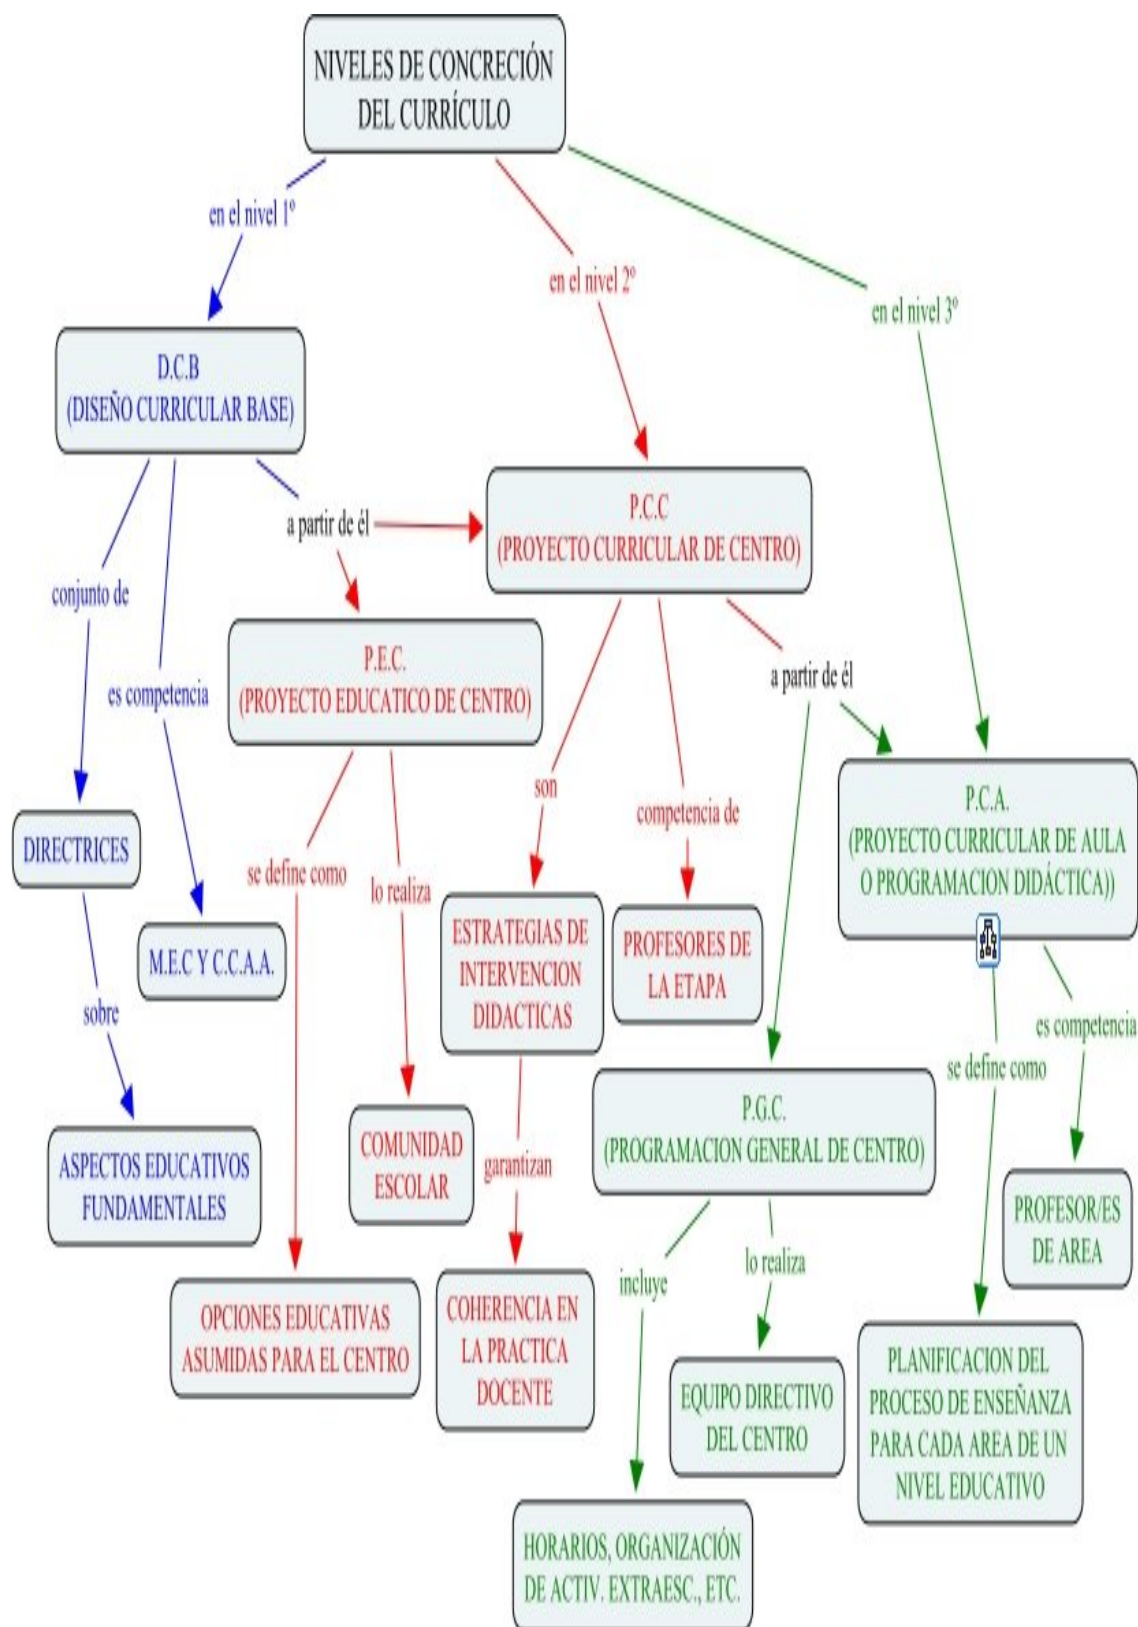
NIVELES DE CONCRECIÓN DEL CURRÍCULO

en el nivel 1º

en el nivel 2º

en el nivel 3º

D.C.B
(DISEÑO CURRICULAR BASE)

a partir de él

P.C.C
(PROYECTO CURRICULAR DE CENTRO)

conjunto de

es competencia

P.E.C.
(PROYECTO EDUCATICO DE CENTRO)

son

competencia de

a partir de él

P.C.A.
(PROYECTO CURRICULAR DE AULA O PROGRAMACION DIDÁCTICA))

DIRECTRICES

se define como

lo realiza

ESTRATEGIAS DE INTERVENCION DIDACTICAS

PROFESORES DE LA ETAPA

M.E.C Y C.C.A.A.

sobre

es competencia

se define como

P.G.C.
(PROGRAMACION GENERAL DE CENTRO)

ASPECTOS EDUCATIVOS FUNDAMENTALES

COMUNIDAD ESCOLAR

garantizan

PROFESOR/ES DE AREA

incluye

lo realiza

OPCIONES EDUCATIVAS ASUMIDAS PARA EL CENTRO

COHERENCIA EN LA PRACTICA DOCENTE

EQUIPO DIRECTIVO DEL CENTRO

PLANIFICACION DEL PROCESO DE ENSEÑANZA PARA CADA AREA DE UN NIVEL EDUCATIVO

HORARIOS, ORGANIZACIÓN DE ACTIV. EXTRAESC., ETC.